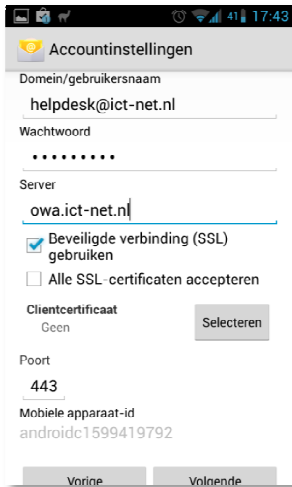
41 17:43

Accountinstellingen

Domein/gebruikersnaam

helpdesk@ict-net.nl

Wachtwoord

•••••••••

Server

owa.ict-net.nl

Beveiligde verbinding (SSL) gebruiken

Alle SSL-certificaten accepteren

Clientcertificaat

Geen

Selecteren

Poort

443

Mobiele apparaat-id

androidc1599419792

Vorige

Volgende